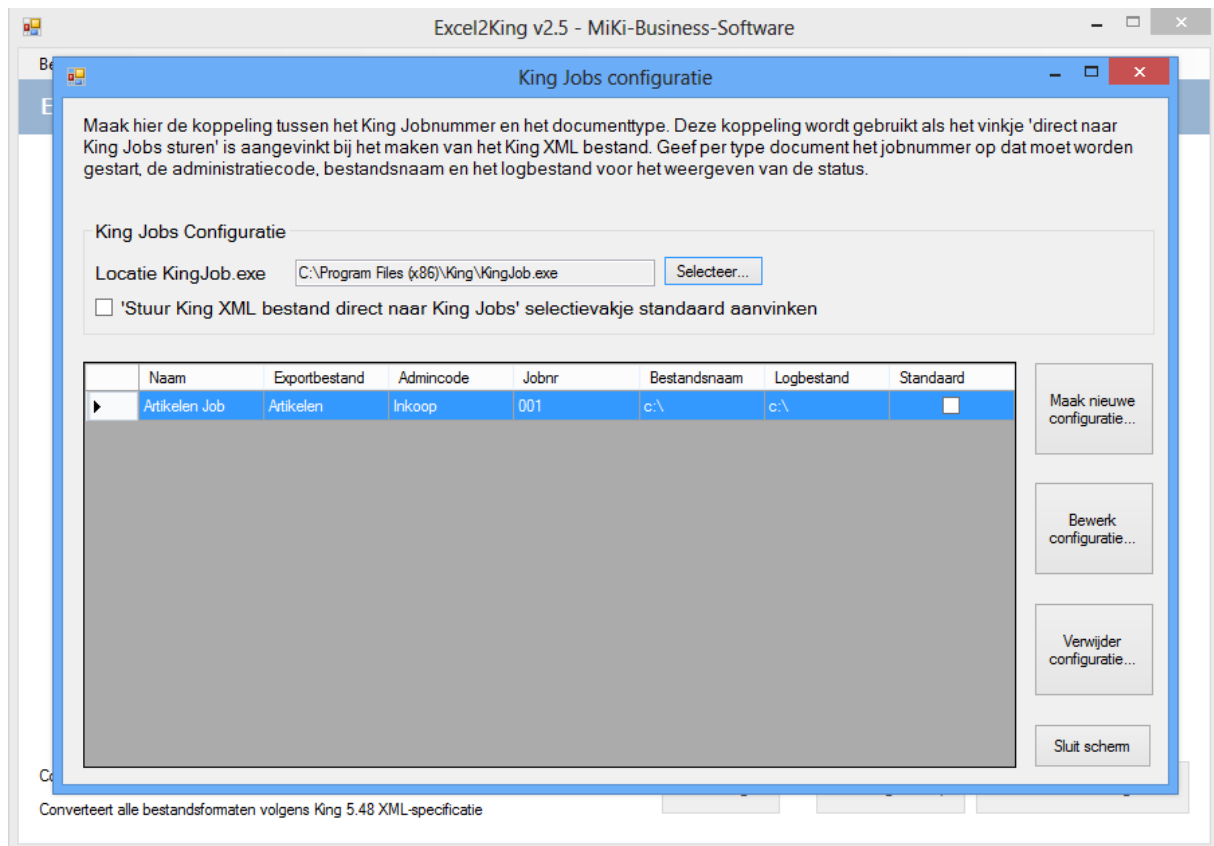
Excel2King v2.5 - MiKi-Business-Software

Be

E

King Jobs configuratie

Maak hier de koppeling tussen het King Jobnummer en het documenttype. Deze koppeling wordt gebruikt als het vinkje 'direct naar King Jobs sturen' is aangevinkt bij het maken van het King XML bestand. Geef per type document het jobnummer op dat moet worden gestart, de administratiecode, bestandsnaam en het logbestand voor het weergeven van de status.

King Jobs Configuratie

Locatie KingJob.exe C:\Program Files (x86)\King\KingJob.exe Selecteer...

'Stuur King XML bestand direct naar King Jobs' selectievakje standaard aanvinken

| | Naam | Exportbestand | Admincode | Jobnr | Bestandsnaam | Logbestand | Standaard |
|---|---|---|---|---|---|---|---|
| ▶ | Artikelen Job | Artikelen | Inkoop | 001 | c:\ | c:\ | |

Maak nieuwe configuratie...

Bewerk configuratie...

Verwijder configuratie...

Sluit scherm

Co

Converteert alle bestandsformaten volgens King 5.48 XML-specificatie